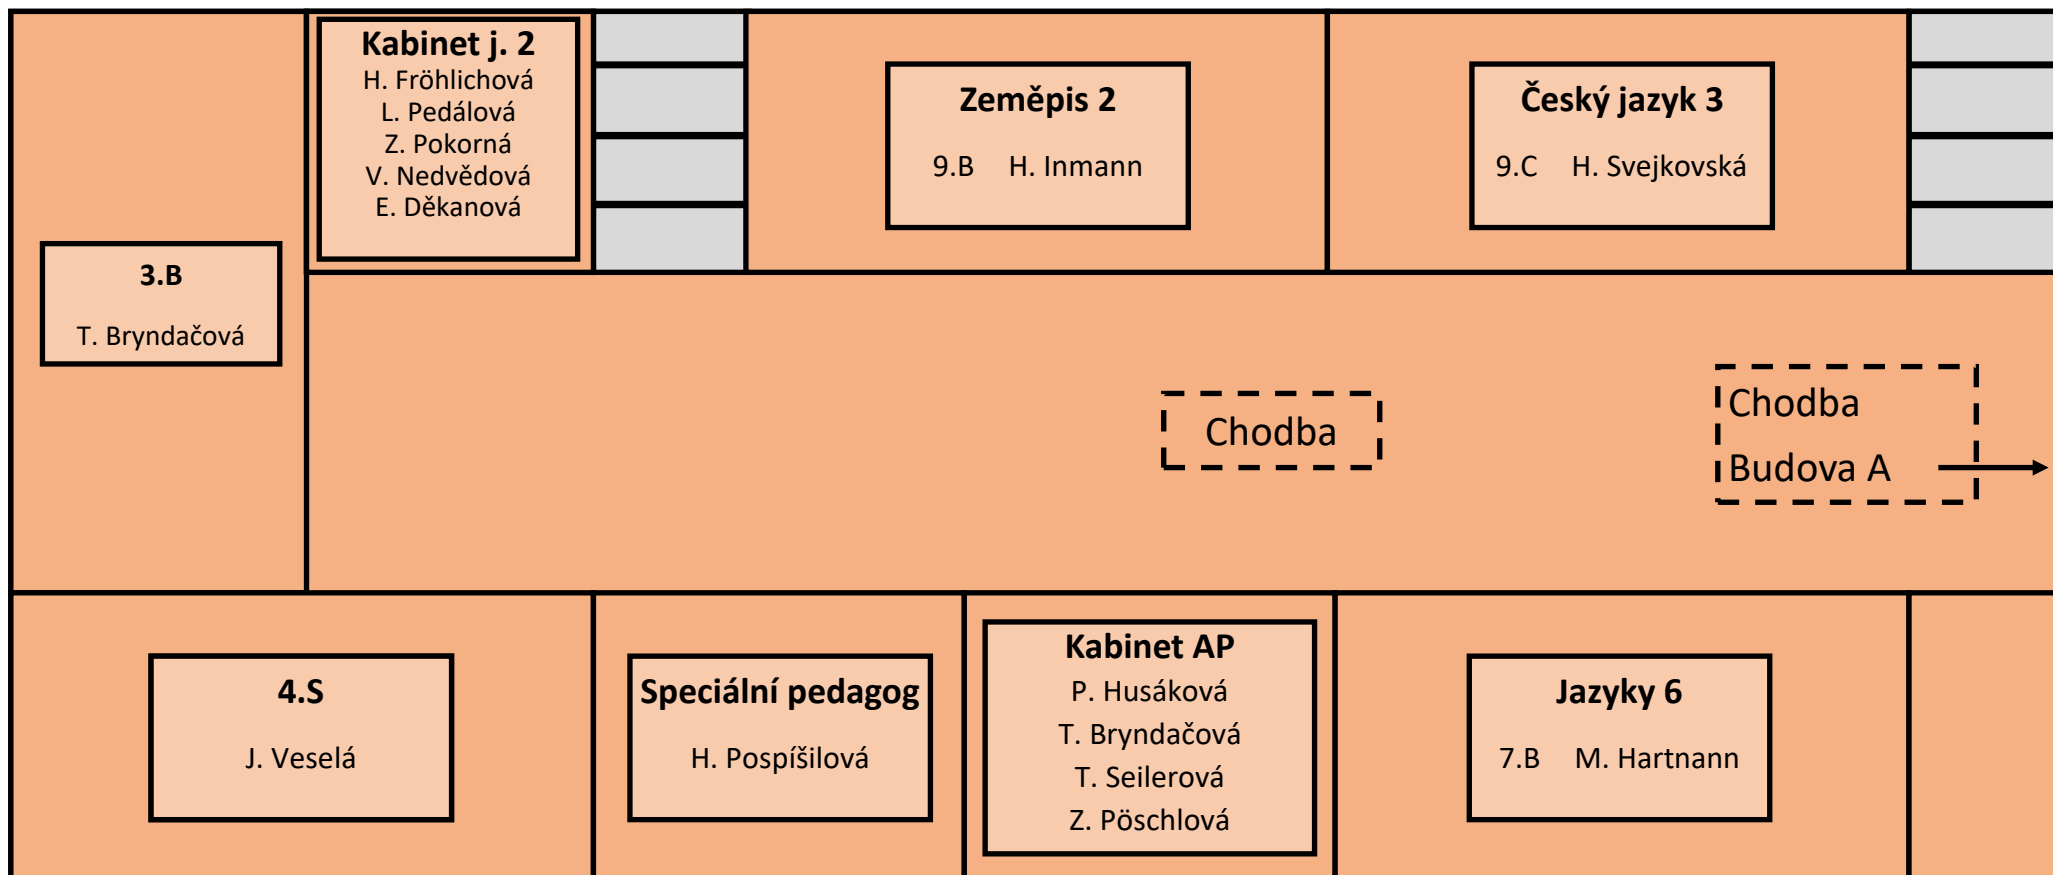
Kabinet j. 2
H. Fröhlichová
L. Pedálová
Z. Pokorná
V. Nedvědová
E. Děkanová

Zeměpis 2
9.B H. Inmann

Český jazyk 3
9.C H. Svejkovská

3.B
T. Bryndačová

Chodba

Chodba
Budova A

4.S
J. Veselá

Speciální pedagog
H. Pospíšilová

Kabinet AP
P. Husáková
T. Bryndačová
T. Seilerová
Z. Pöschlová

Jazyky 6
7.B M. Hartnann